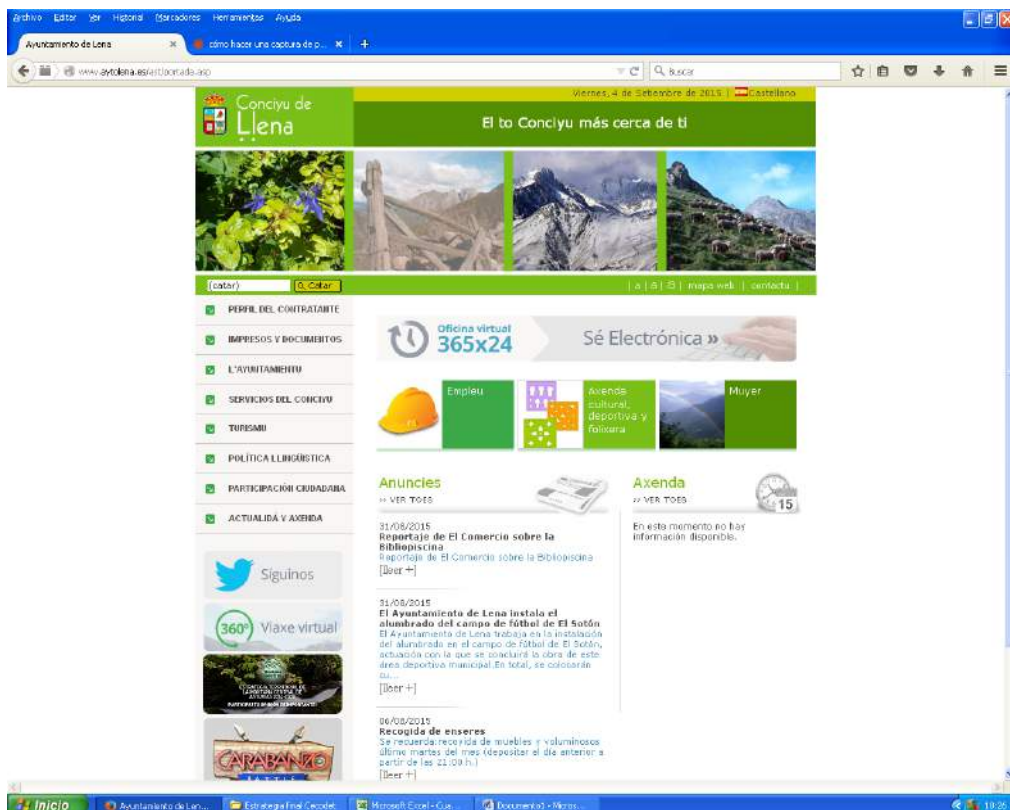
Archivo Editar Ver Historial Marcadores Herramientas Ayuda

Ayuntamiento de Lena × cómo hacer una captura de p... × +

www.aytolena.es/es/portada.asp

Buscar

Viernes, 4 de Setembre de 2015 | Castellano

Conciyu de Llena

El to Conciyu más cerca de ti

(catar) Catar

| a | á | ⊟ | mapa web | contactu |

PERFIL DEL CONTRATANTE

IMPRESOS Y DOCUMENTOS

L'AYUNTAMIENTU

SERVICIOS DEL CONCIYU

TURISMU

POLÍTICA LLINGÜÍSTICA

PARTICIPACIÓN CIUDADANA

ACTUALIDÁ Y AXENDA

Síguinos

360° Viaxe virtual

CARABANZO

Oficina virtual 365x24

Sé Electrónica »

Empleu

Axenda cultural, deportiva y folixera

Muyer

Anuncies
» VER TOES

31/08/2015
Reportaje de El Comercio sobre la Bibliopiscina
Reportaje de El Comercio sobre la Bibliopiscina
[lleer +]

31/08/2015
El Ayuntamiento de Lena instala el alumbrado del campo de fútbol de El Sotón
El Ayuntamiento de Lena trabaja en la instalación del alumbrado en el campo de fútbol de El Sotón, actuación con la que se concluirá la obra de este área deportiva municipal. En total, se colocarán cu...
[lleer +]

06/08/2015
Recogida de enseres
Se recuerda: recogida de muebles y voluminosos último martes del mes (depositar el día anterior a partir de las 21:00 h.)
[lleer +]

Axenda
» VER TOES

15

En este momento no hay información disponible.

Inicio Ayuntamiento de Len... Estrategia final Cecodet Microsoft Excel - Cua... Documento1 - Micros... 10:26